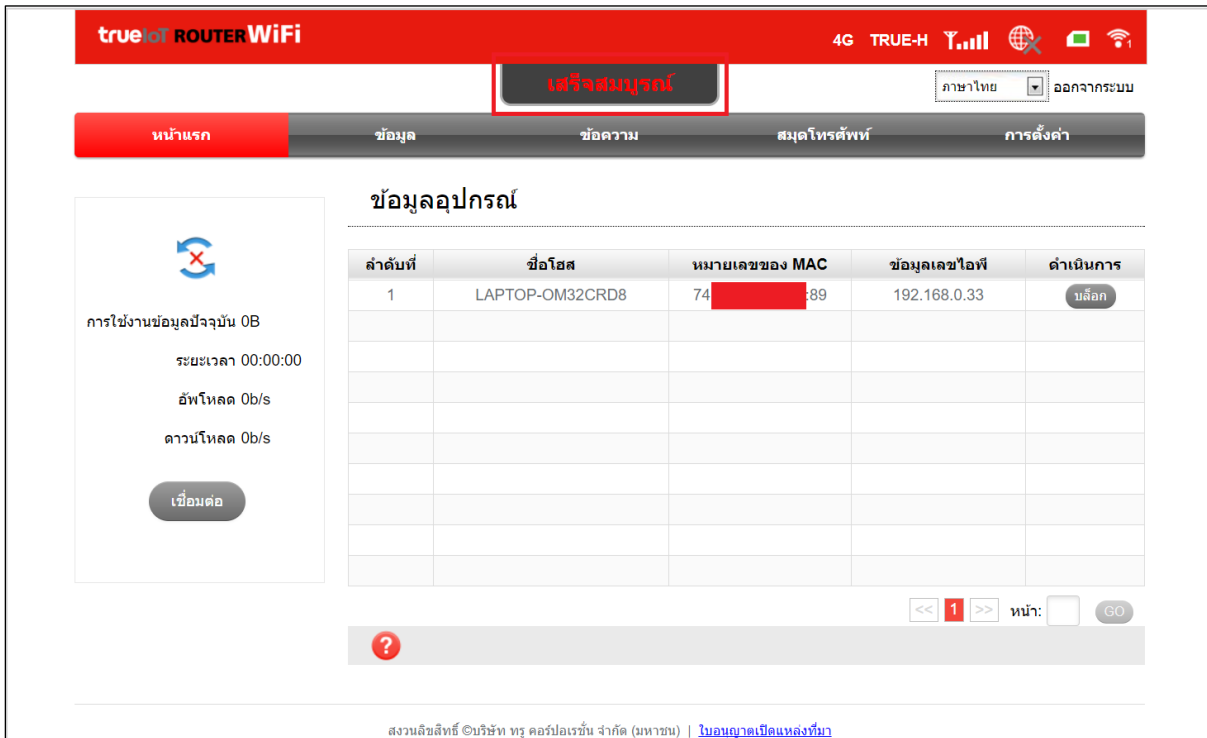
true IoT ROUTER WiFi

4G TRUE-H 1

เสร็จสมบูรณ์

ภาษาไทย ออกจากระบบ

หน้าแรก | ข้อมูล | ข้อความ | สมุดโทรศัพท์ | การตั้งค่า

การใช้งานข้อมูลปัจจุบัน 0B

ระยะเวลา 00:00:00

อัพโหลด 0b/s

ดาวน์โหลด 0b/s

เชื่อมต่อ

ข้อมูลอุปกรณ์

| ลำดับที่ | ชื่อโฮส | หมายเลขของ MAC | ข้อมูลเลขไอพี | ดำเนินการ |
|---|---|---|---|---|
| 1 | LAPTOP-OM32CRD8 | 74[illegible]:89 | 192.168.0.33 | บล็อก |
| | | | | |
| | | | | |
| | | | | |
| | | | | |
| | | | | |
| | | | | |
| | | | | |
| | | | | |
| | | | | |

<< 1 >> หน้า: GO

?

สงวนลิขสิทธิ์ ©บริษัท ทรู คอร์ปอเรชั่น จำกัด (มหาชน) | ใบอนุญาตเปิดแหล่งที่มา